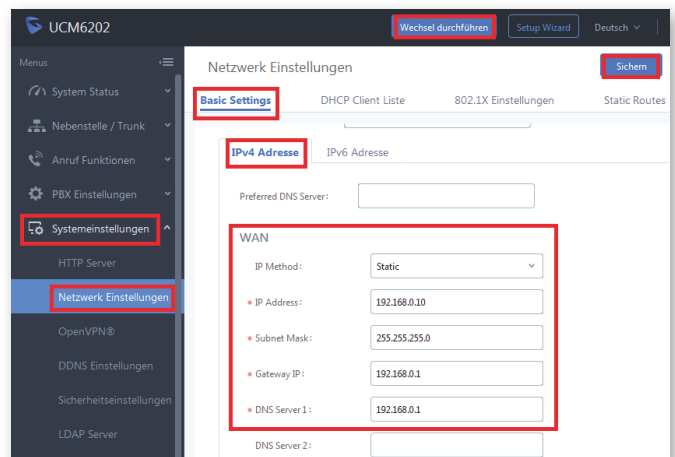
UCM6202
Wechsel durchführen
Setup Wizard
Deutsch

Menus
System Status
Nebenstelle / Trunk
Anruf Funktionen
PBX Einstellungen
Systemeinstellungen
HTTP Server
Netzwerk Einstellungen
OpenVPN®
DDNS Einstellungen
Sicherheitseinstellungen
LDAP Server

Netzwerk Einstellungen
Sichern
Basic Settings
DHCP Client Liste
802.1X Einstellungen
Static Routes

IPv4 Adresse
IPv6 Adresse

Preferred DNS Server:

WAN

IP Method: Static
* IP Address: 192.168.0.10
* Subnet Mask: 255.255.255.0
* Gateway IP: 192.168.0.1
* DNS Server 1: 192.168.0.1
DNS Server 2: